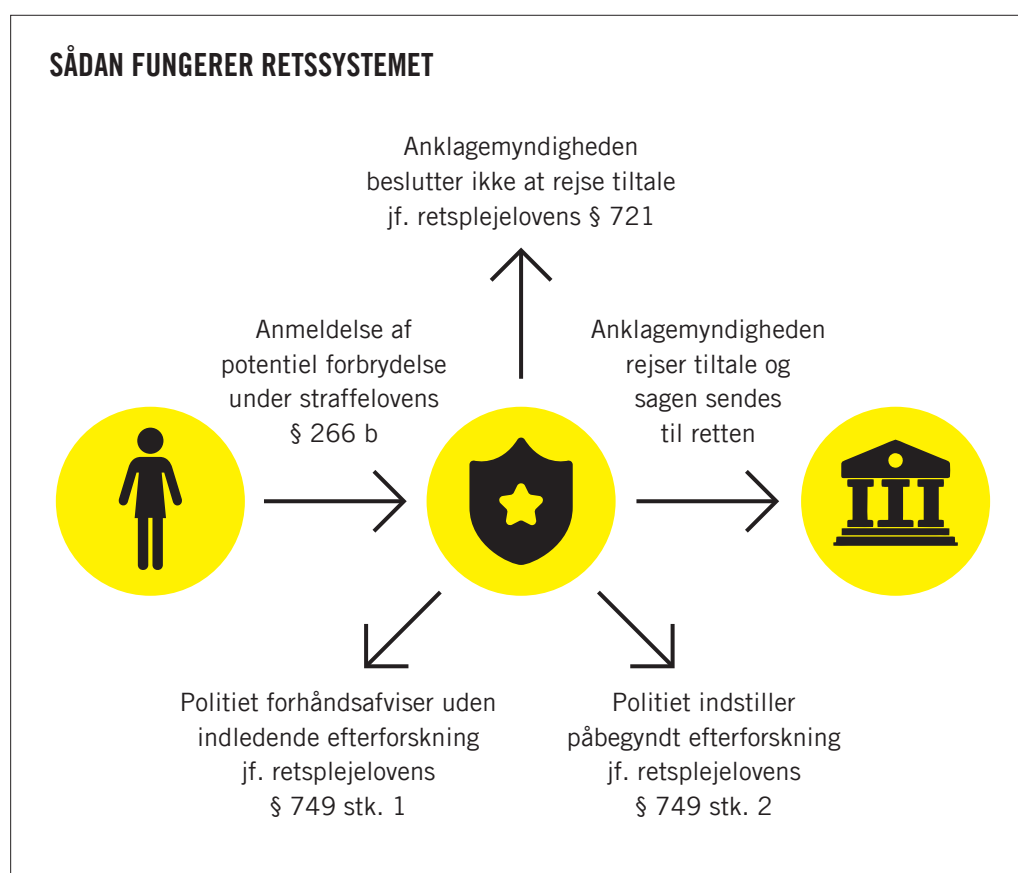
SÅDAN FUNGERER RETSSYSTEMET

Anklagemyndigheden beslutter ikke at rejse tiltale jf. retsplejelovens § 721

Anmeldelse af potentiel forbrydelse under straffelovens § 266 b

Anklagemyndigheden rejser tiltale og sagen sendes til retten

Politiet forhåndsafviser uden indledende efterforskning jf. retsplejelovens § 749 stk. 1

Politiet indstiller påbegyndt efterforskning jf. retsplejelovens § 749 stk. 2